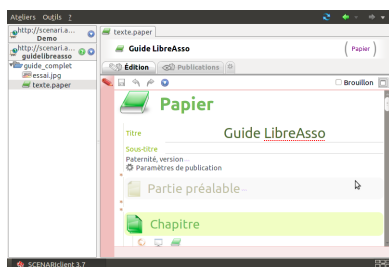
Ateliers Outils ?

http://scenari.a...
Demo
http://scenari.a...
guidelibreasso
guide_complet
essai.jpg
texte.paper

texte.paper

Guide LibreAsso

( Papier )

Édition Publications

Brouillon

Papier

Titre

Guide LibreAsso

Sous-titre

Paternité, version...

Paramètres de publication

Partie préalable

Chapitre

SCENARIclient 3.7